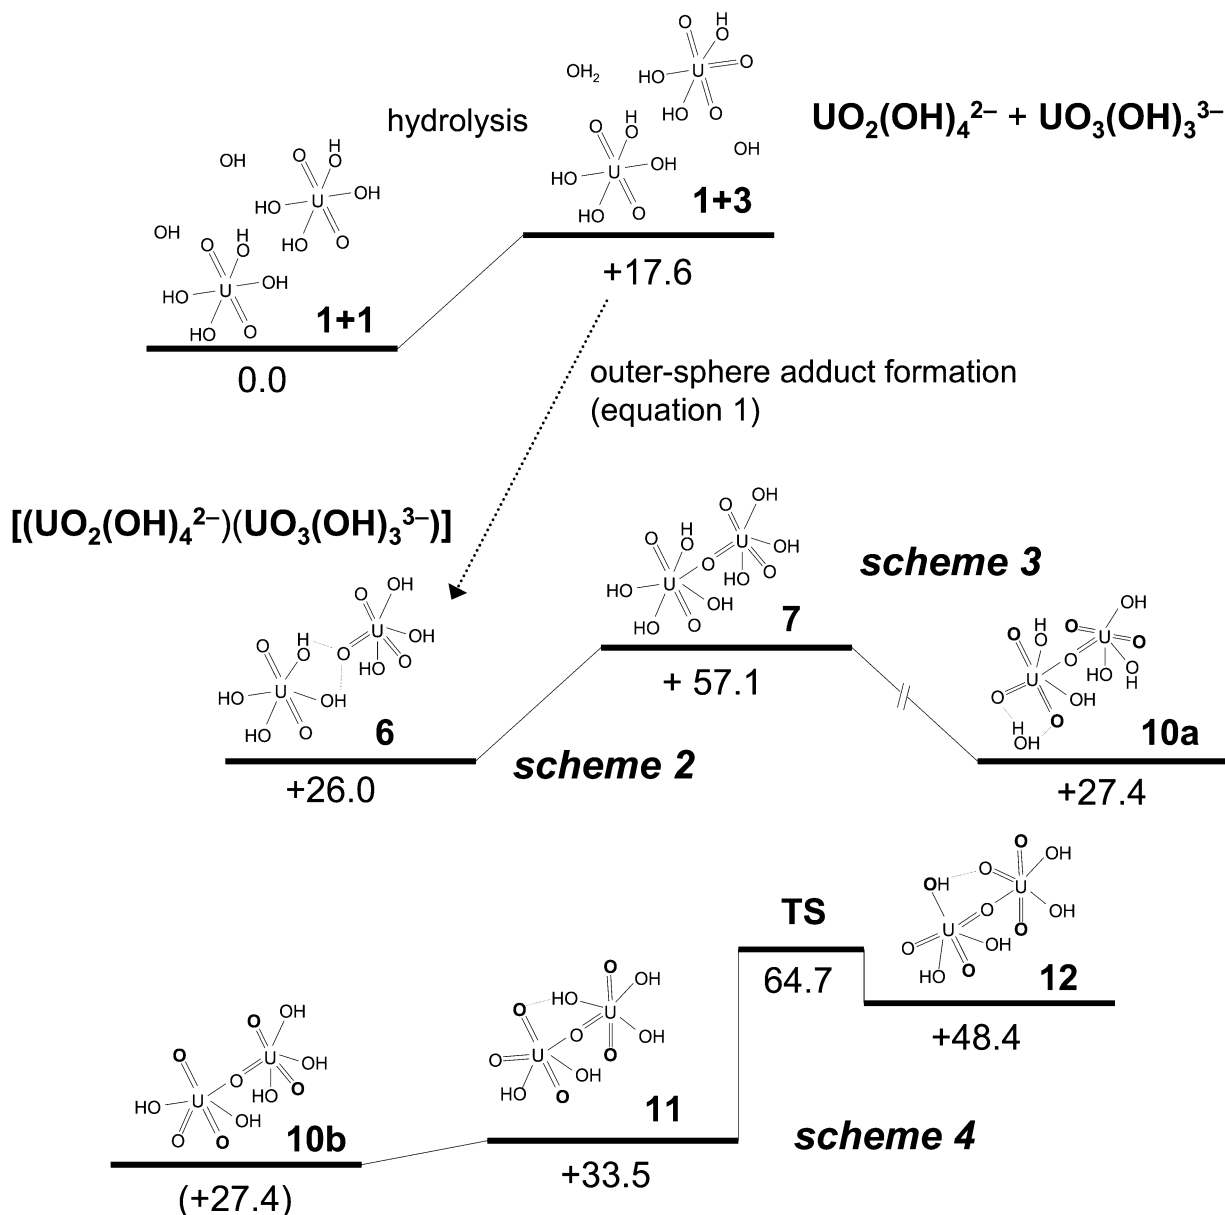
hydrolysis

$UO_2(OH)_4^{2-} + UO_3(OH)_3^{3-}$

OH
OH
O H
HO U OH
O
O H
HO U OH
HO O
1+1
0.0

$OH_2$
O H
HO U O
HO O
O H
HO U OH
HO O
OH
1+3
+17.6

outer-sphere adduct formation (equation 1)

$[(UO_2(OH)_4^{2-})(UO_3(OH)_3^{3-})]$

OH
O H O U OH
O U OH
HO U O HO O
HO O
6
+26.0

scheme 2

OH
O H O U OH
O O HO O
HO U OH
HO O
7
+ 57.1

scheme 3

OH
O H O U O
O O HO OH
O U OH HO H
H O
OH
10a
+27.4

OH
O O U OH
HO U O HO O
O O
10b
(+27.4)

O OH
O HO U
O U O OH
HO O OH
O
11
+33.5

TS
64.7

O OH
OH O U
O U O OH
HO O OH
O
12
+48.4

scheme 4